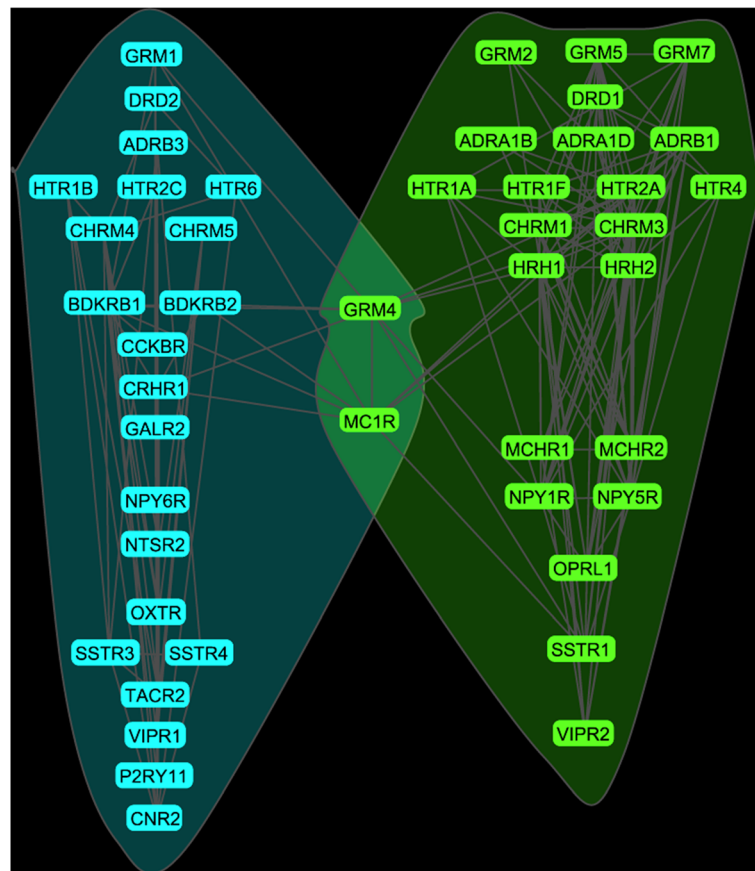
GRM1
DRD2
ADRB3
HTR1B
HTR2C
HTR6
CHRM4
CHRM5
BDKRB1
BDKRB2
CCKBR
CRHR1
GALR2
NPY6R
NTSR2
OXTR
SSTR3
SSTR4
TACR2
VIPR1
P2RY11
CNR2

GRM4
MC1R

GRM2
GRM5
GRM7
DRD1
ADRA1B
ADRA1D
ADRB1
HTR1A
HTR1F
HTR2A
HTR4
CHRM1
CHRM3
HRH1
HRH2
MCHR1
MCHR2
NPY1R
NPY5R
OPRL1
SSTR1
VIPR2